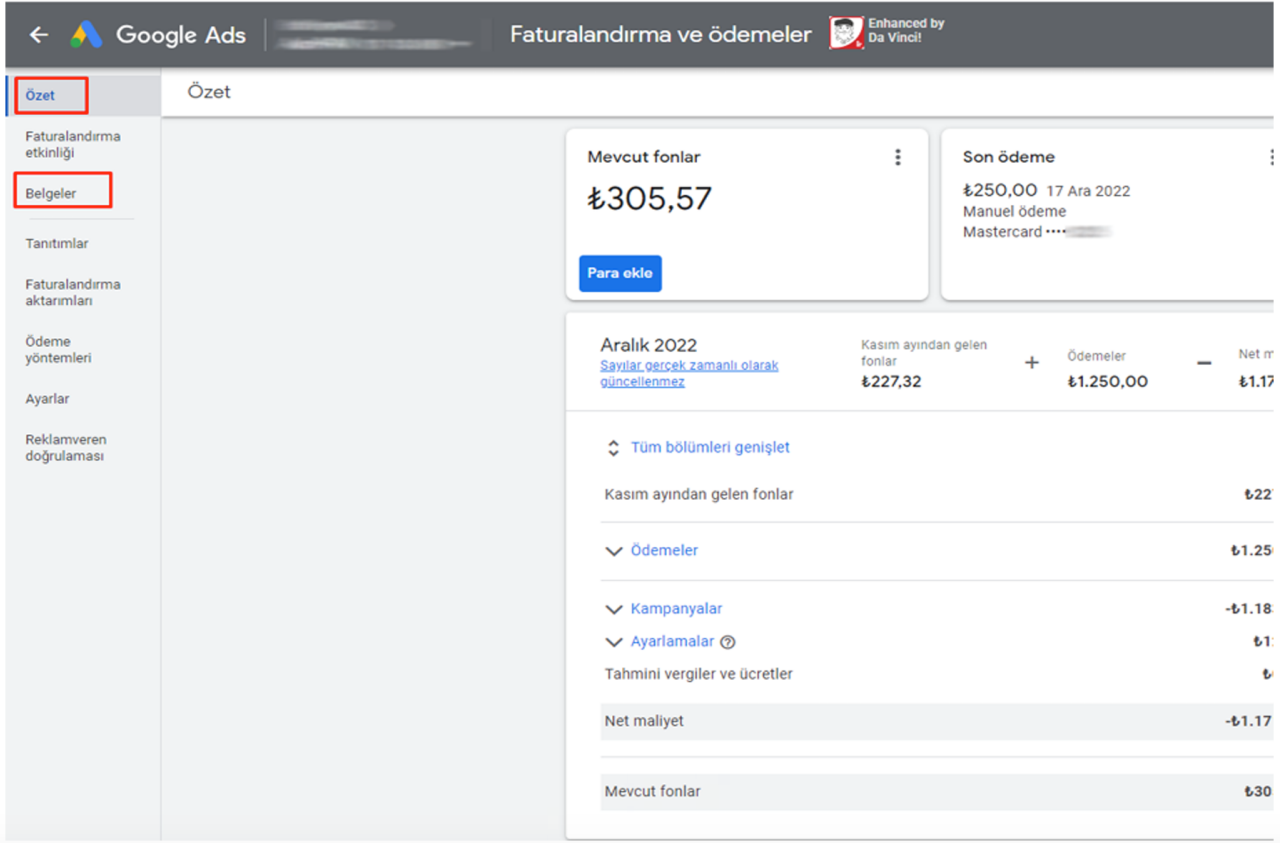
Google Ads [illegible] Faturalandırma ve ödemeler Enhanced by Da Vinci!

Özet
Faturalandırma etkinliği
Belgeler
Tanıtımlar
Faturalandırma aktarımları
Ödeme yöntemleri
Ayarlar
Reklamveren doğrulaması

Özet

Mevcut fonlar
₺305,57
Para ekle

Son ödeme
₺250,00 17 Ara 2022
Manuel ödeme
Mastercard •••• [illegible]

Aralık 2022
Sayılar gerçek zamanlı olarak güncellenmez

Kasım ayından gelen fonlar
₺227,32
+
Ödemeler
₺1.250,00
−
Net m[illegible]
₺1.17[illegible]

Tüm bölümleri genişlet

| | |
|---|---|
| Kasım ayından gelen fonlar | ₺22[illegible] |
| Ödemeler | ₺1.25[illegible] |
| Kampanyalar | -₺1.18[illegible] |
| Ayarlamalar | ₺1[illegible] |
| Tahmini vergiler ve ücretler | ₺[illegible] |
| Net maliyet | -₺1.17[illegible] |
| Mevcut fonlar | ₺30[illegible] |